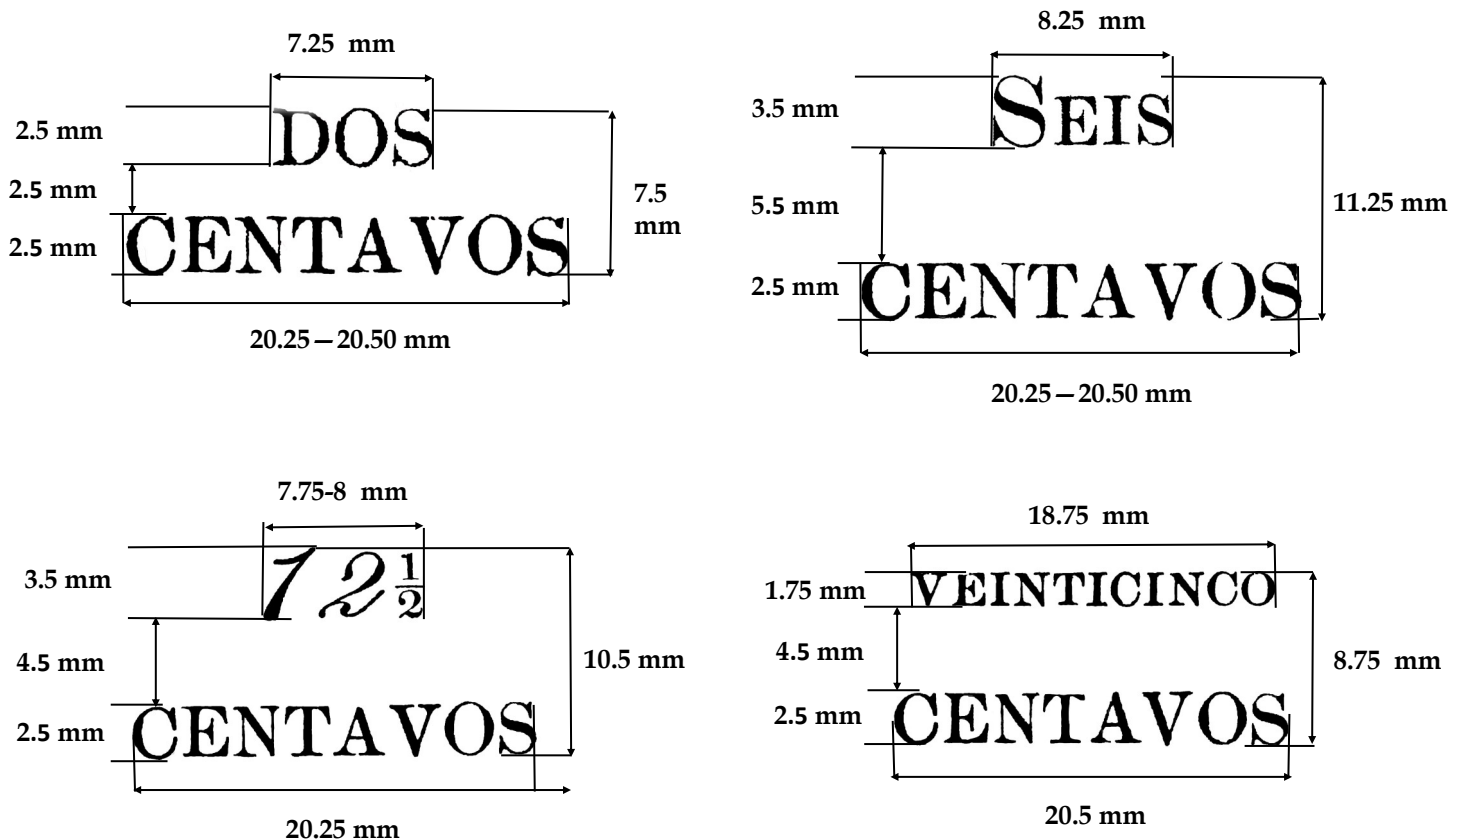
7.25 mm

2.5 mm

DOS

2.5 mm

7.5 mm

2.5 mm

CENTAVOS

20.25 — 20.50 mm

8.25 mm

3.5 mm

SEIS

5.5 mm

11.25 mm

2.5 mm

CENTAVOS

20.25 — 20.50 mm

7.75-8 mm

3.5 mm

$72\frac{1}{2}$

4.5 mm

10.5 mm

2.5 mm

CENTAVOS

20.25 mm

18.75 mm

1.75 mm

VEINTICINCO

4.5 mm

8.75 mm

2.5 mm

CENTAVOS

20.5 mm